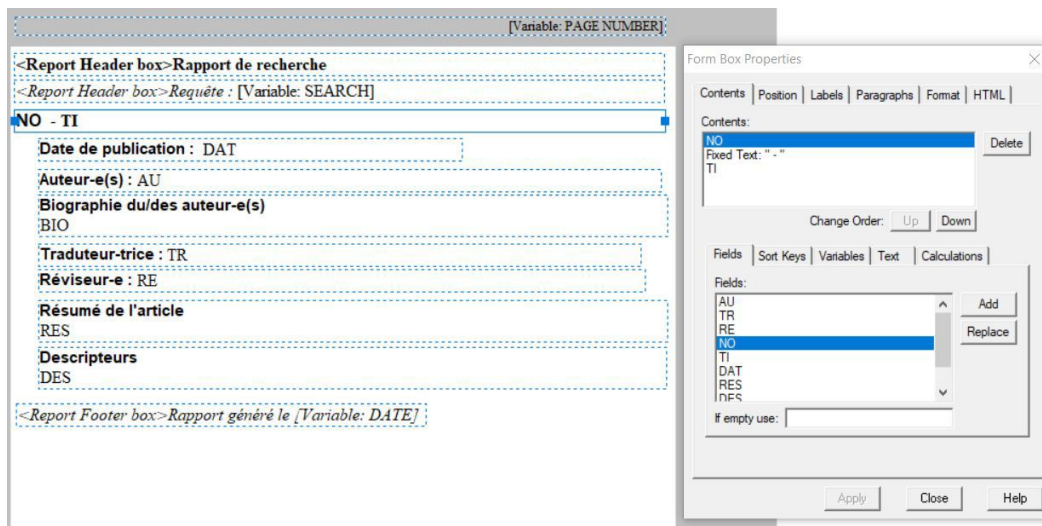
[Variable: PAGE NUMBER]

<Report Header box>Rapport de recherche

<Report Header box>Requête : [Variable: SEARCH]

NO - TI

Date de publication : DAT

Auteur-e(s) : AU

Biographie du/des auteur-e(s)
BIO

Traduteur-trice : TR

Réviseur-e : RE

Résumé de l'article
RES

Descripteurs
DES

<Report Footer box>Rapport généré le [Variable: DATE]

Form Box Properties

Contents | Position | Labels | Paragraphs | Format | HTML

Contents:
NO
Fixed Text: " - "
TI

Delete

Change Order: Up Down

Fields | Sort Keys | Variables | Text | Calculations

Fields:
AU
TR
RE
NO
TI
DAT
RES
DES

Add
Replace

If empty use:

Apply Close Help